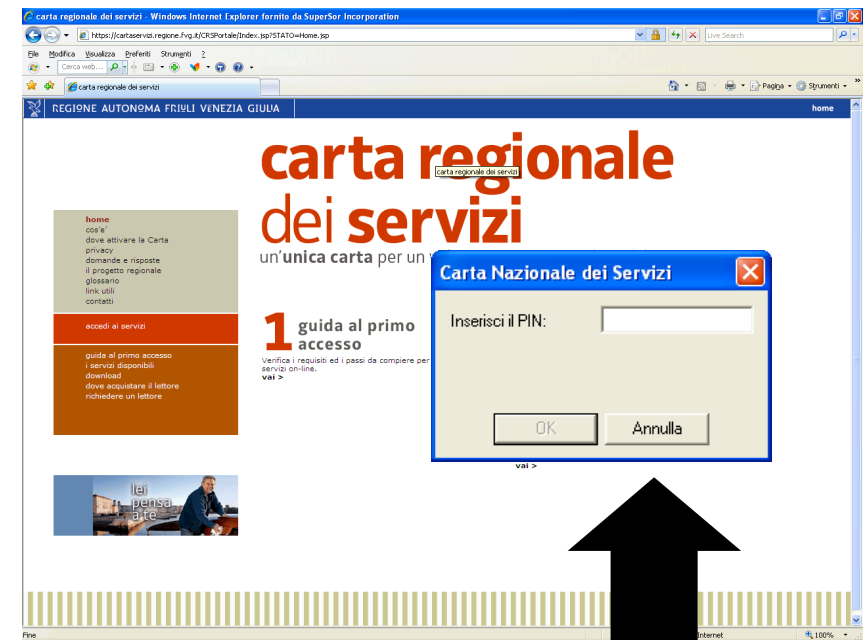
carta regionale dei servizi - Windows Internet Explorer fornito da SuperSor Incorporation

https://cartaservizi.regione.fvg.it/CRSPortale/Index.jsp?STATO=Home.jsp

Live Search

File Modifica Visualizza Preferiti Strumenti ?

Cerca web...

carta regionale dei servizi

Pagina Strumenti

REGIONE AUTONOMA FRIULI VENEZIA GIULIA

home

carta regionale dei servizi

carta regionale dei servizi

un'unica carta per un

home
cos'e'
dove attivare la Carta
privacy
domande e risposte
il progetto regionale
glossario
link utili
contatti

accedi ai servizi

guida al primo accesso
i servizi disponibili
download
dove acquistare il lettore
richiedere un lettore

1 guida al primo accesso

Verifica i requisiti ed i passi da compiere per servizi on-line.
vai >

vai >

lei pensa a te

Carta Nazionale dei Servizi

Inserisci il PIN:

OK

Annulla

Fine

Internet

100%